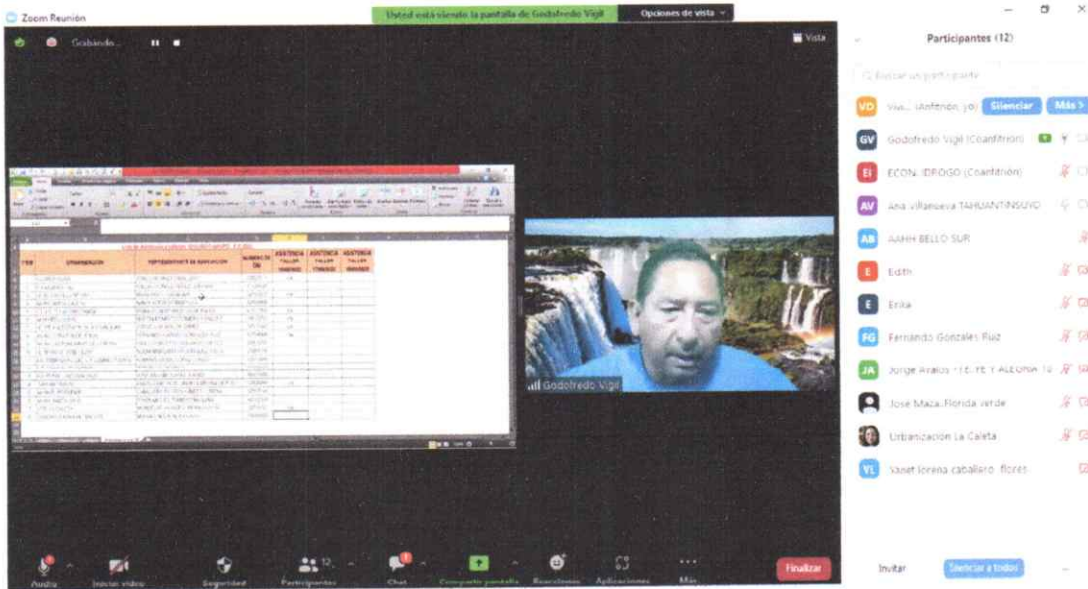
Zoom Reunión

Usted está viendo la pantalla de Godofredo Vigil

Opciones de vista

Grabando...

Vista

Participantes (12)

Buscar un participante

Via... (Anfitrión, yo) Silenciar Más >

Godofredo Vigil (Coanfitrión)

ECON. IDROGO (Coanfitrión)

Ana Villanueva TAHUANTINSUYO

AAHH BELLO SUR

Edith

Erika

Fernando Gonzales Ruiz

Jorge Avalos - TE, FE Y ALEGRIA 18

Jose Maza, Florida verde

Urbanización La Caleta

Yanet lorena caballero flores

| ITEM | ORGANIZACIÓN | REPRESENTANTE DE AGRUPACIÓN | NUMERO DE DNI | ASISTENCIA TALLER | ASISTENCIA TALLER | ASISTENCIA TALLER |
|---|---|---|---|---|---|---|
| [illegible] | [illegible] | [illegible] | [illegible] | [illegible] | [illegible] | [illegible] |

Godofredo Vigil

Audio

Iniciar video

Seguridad

Participantes 12

Chat

Compartir pantalla

Reacciones

Aplicaciones

Más

Finalizar

Invitar

Silenciar a todos